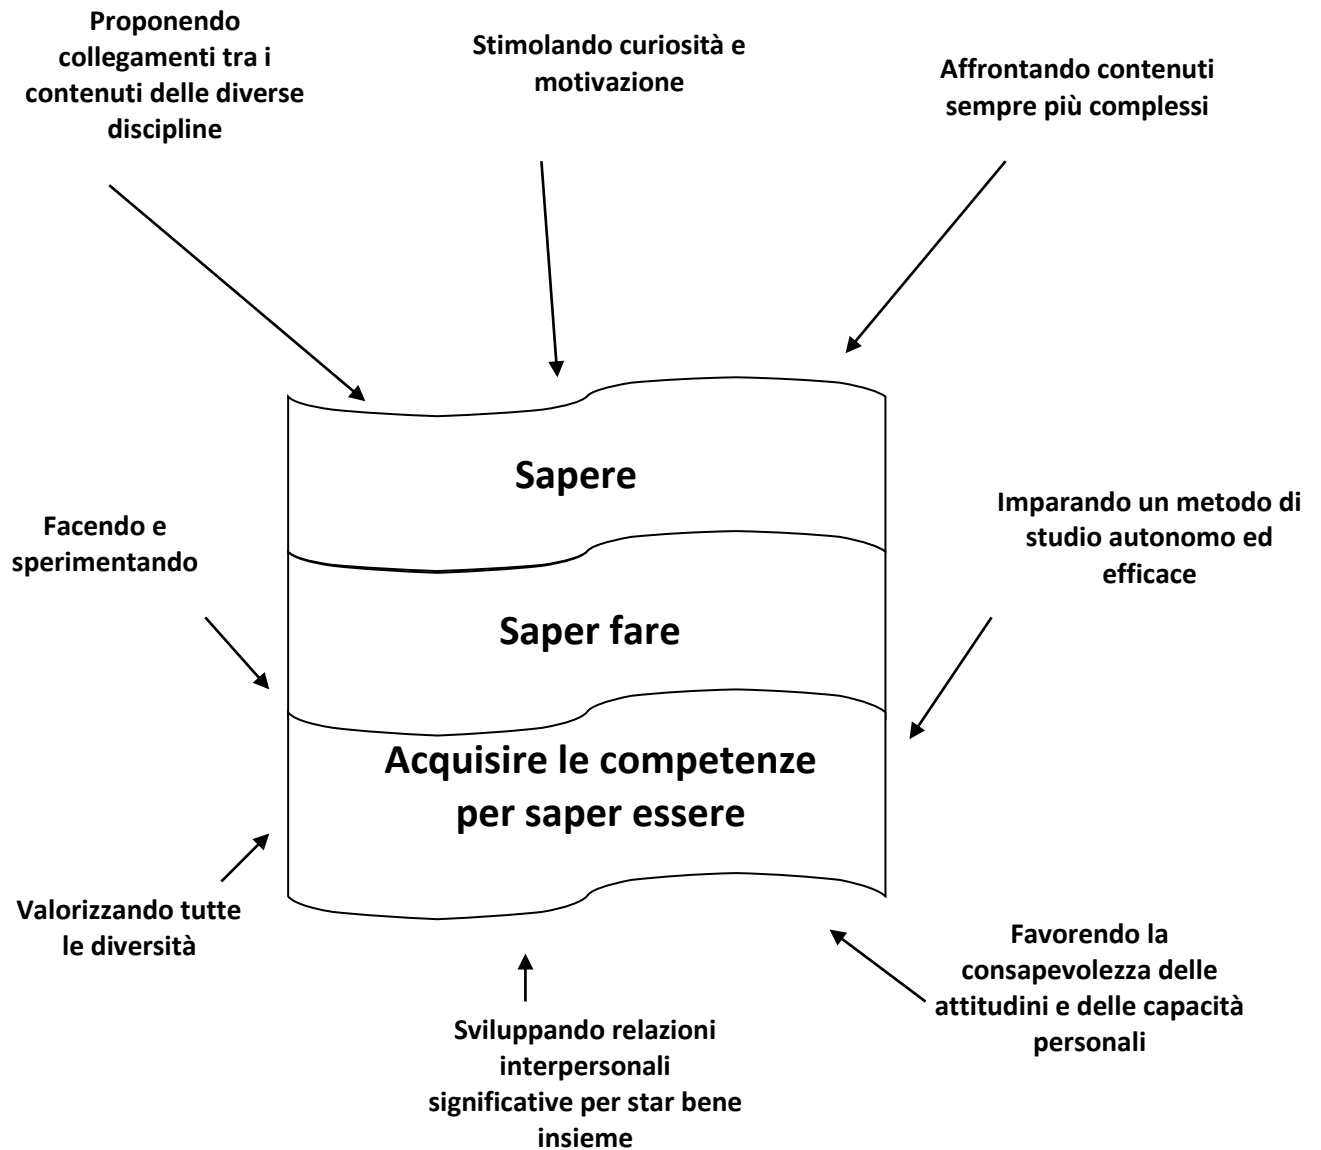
Proponendo collegamenti tra i contenuti delle diverse discipline

Stimolando curiosità e motivazione

Affrontando contenuti sempre più complessi

Sapere

Facendo e sperimentando

Imparando un metodo di studio autonomo ed efficace

Saper fare

Acquisire le competenze per saper essere

Valorizzando tutte le diversità

Favorendo la consapevolezza delle attitudini e delle capacità personali

Sviluppando relazioni interpersonali significative per star bene insieme